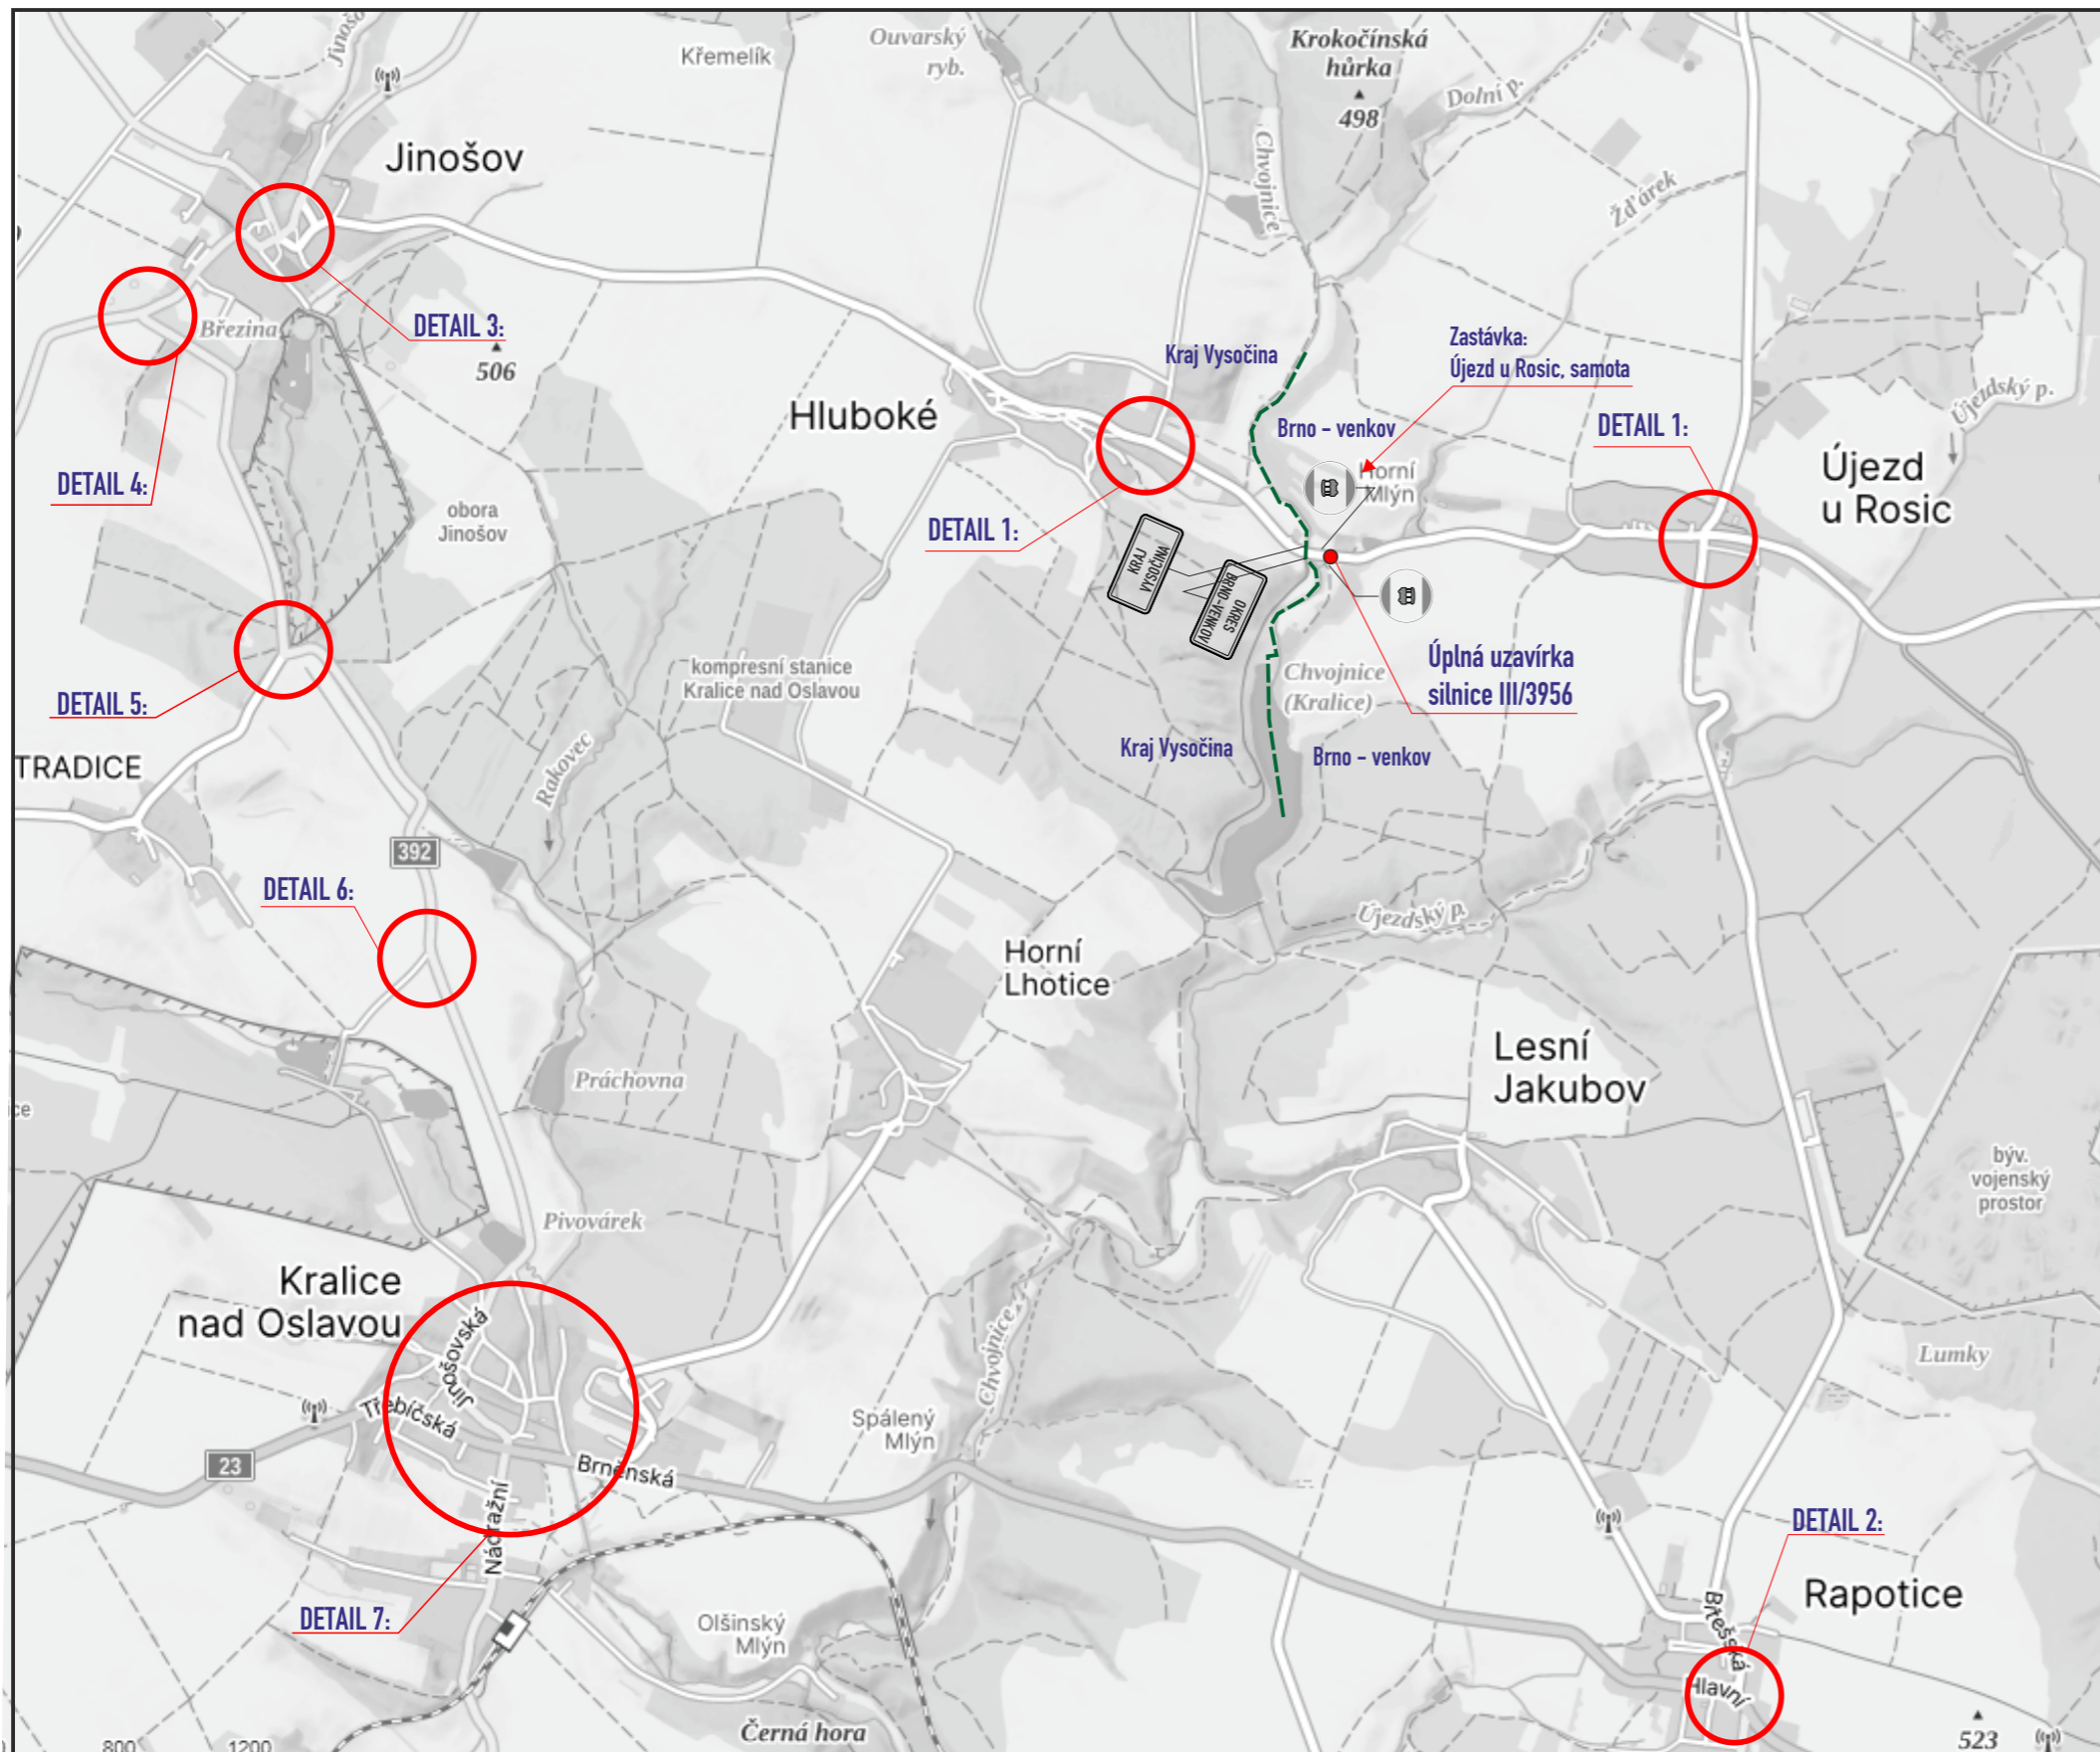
Křemelík

Ouvarský ryb.

Krokočínská hůrka

498

Dolní p.

Jinošov

Chvojnice

Žďárek

DETAIL 3:

506

Březina

Kraj Vysočina

Zastávka: Újezd u Rosic, samota

Hluboké

Brno – venkov

DETAIL 1:

Újezdský p.

Horní Mlýn

Újezd u Rosic

DETAIL 4:

obora Jinošov

DETAIL 1:

KRAJ VYSOČINA

OKRES BRNO-VENKOV

DETAIL 5:

kompresní stanice Kralice nad Oslavou

Chvojnice (Kralice)

Úplná uzavírka silnice III/3956

TRADICE

Rakovec

Kraj Vysočina

Brno – venkov

392

DETAIL 6:

Újezdský p.

Horní Lhotice

Lesní Jakubov

ce

Práchovna

býv. vojenský prostor

Pivovárek

Kralice nad Oslavou

Jinošovská

Třebíčská

Chvojnice

Lumky

Spálený Mlýn

23

Brněnská

Nádražní

DETAIL 2:

Rapotice

DETAIL 7:

Olšinský Mlýn

Břeňská

Hlavní

Černá hora

800

1200

523